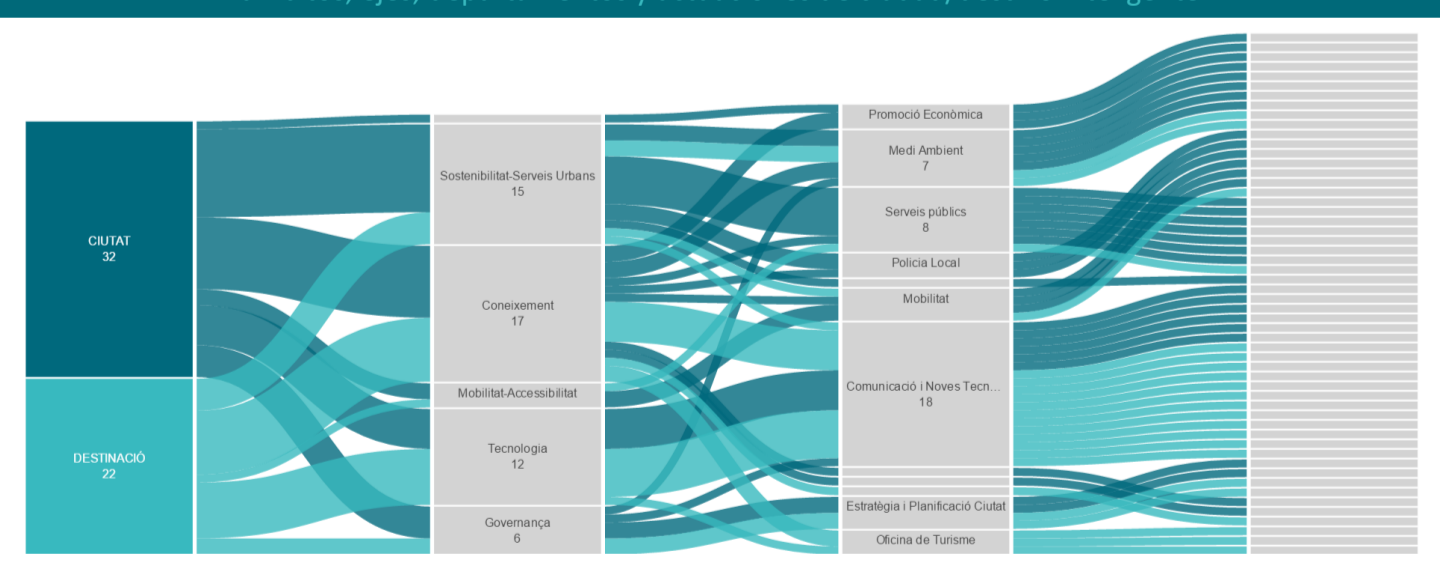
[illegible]

CIUTAT
32

DESTINACIÓ
22

Sostenibilitat-Serveis Urbans
15

Coneixement
17

Mobilitat-Accessibilitat

Tecnologia
12

Governança
6

Promoció Econòmica

Medi Ambient
7

Serveis públics
8

Policia Local

Mobilitat

Comunicació i Noves Tecn...
18

Estratègia i Planificació Ciutat

Oficina de Turisme